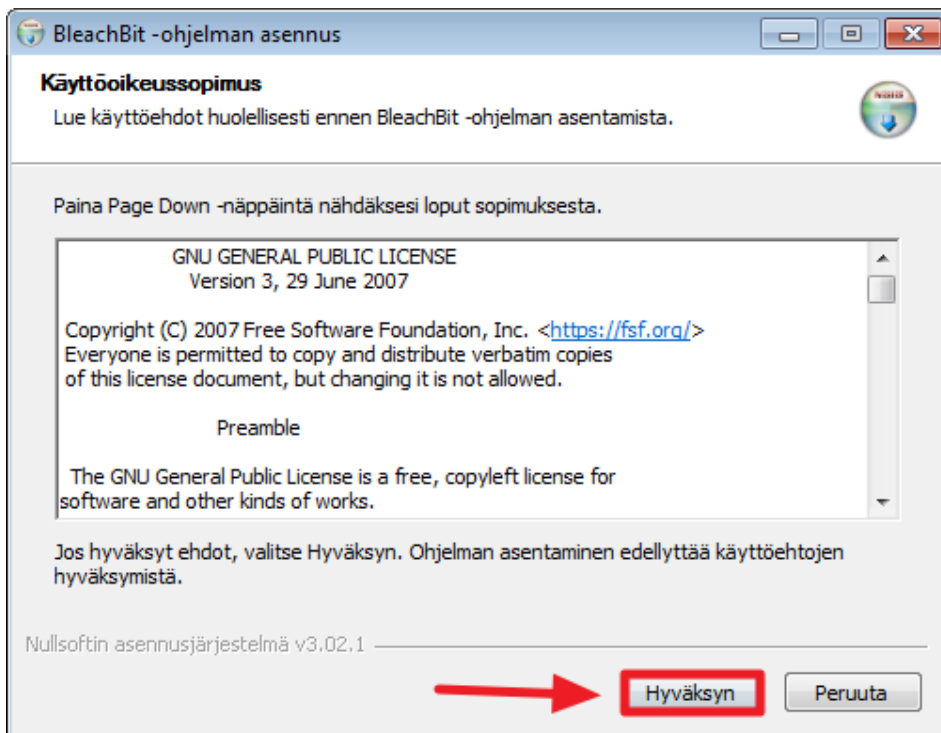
BleachBit -ohjelman asennus

Käyttöoikeussopimus

Lue käyttöehdot huolellisesti ennen BleachBit -ohjelman asentamista.

NSIS

Paina Page Down -näppäintä nähdäksesi loput sopimuksesta.

GNU GENERAL PUBLIC LICENSE
Version 3, 29 June 2007

Copyright (C) 2007 Free Software Foundation, Inc. <https://fsf.org/>
Everyone is permitted to copy and distribute verbatim copies of this license document, but changing it is not allowed.

Preamble

The GNU General Public License is a free, copyleft license for software and other kinds of works.

Jos hyväksyt ehdot, valitse Hyväksyn. Ohjelman asentaminen edellyttää käyttöehtojen hyväksymistä.

Nullsoftin asennusjärjestelmä v3.02.1

Hyväksyn

Peruuta